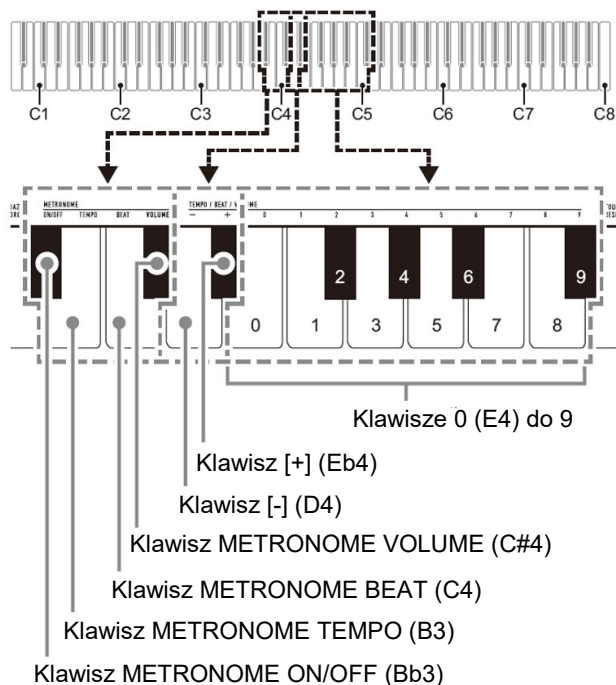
C1 C2 C3 C4 C5 C6 C7 C8

JAZ ORG

METRONOME
ON/OFF TEMPO BEAT VOLUME

TEMPO / BEAT / V
− +

ME
0 1 2 3 4 5 6 7 8 9

OU ESA

2 4 6 9
0 1 3 5 7 8

Klawisze 0 (E4) do 9

Klawisz [+] (Eb4)

Klawisz [-] (D4)

Klawisz METRONOME VOLUME (C#4)

Klawisz METRONOME BEAT (C4)

Klawisz METRONOME TEMPO (B3)

Klawisz METRONOME ON/OFF (Bb3)